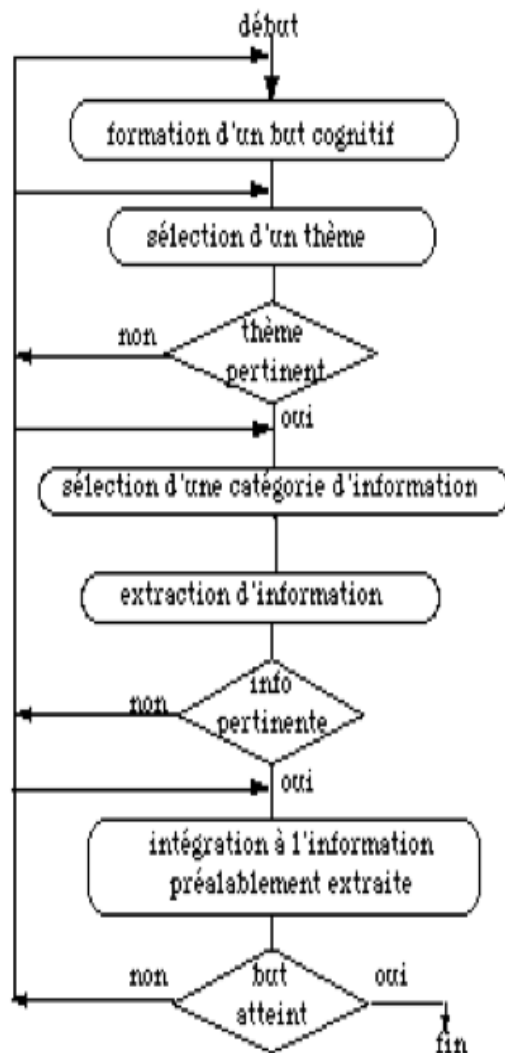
début

formation d'un but cognitif

sélection d'un thème

non

thème pertinent

oui

sélection d'une catégorie d'information

extraction d'information

non

info pertinente

oui

intégration à l'information préalablement extraite

non

but atteint

oui

fin